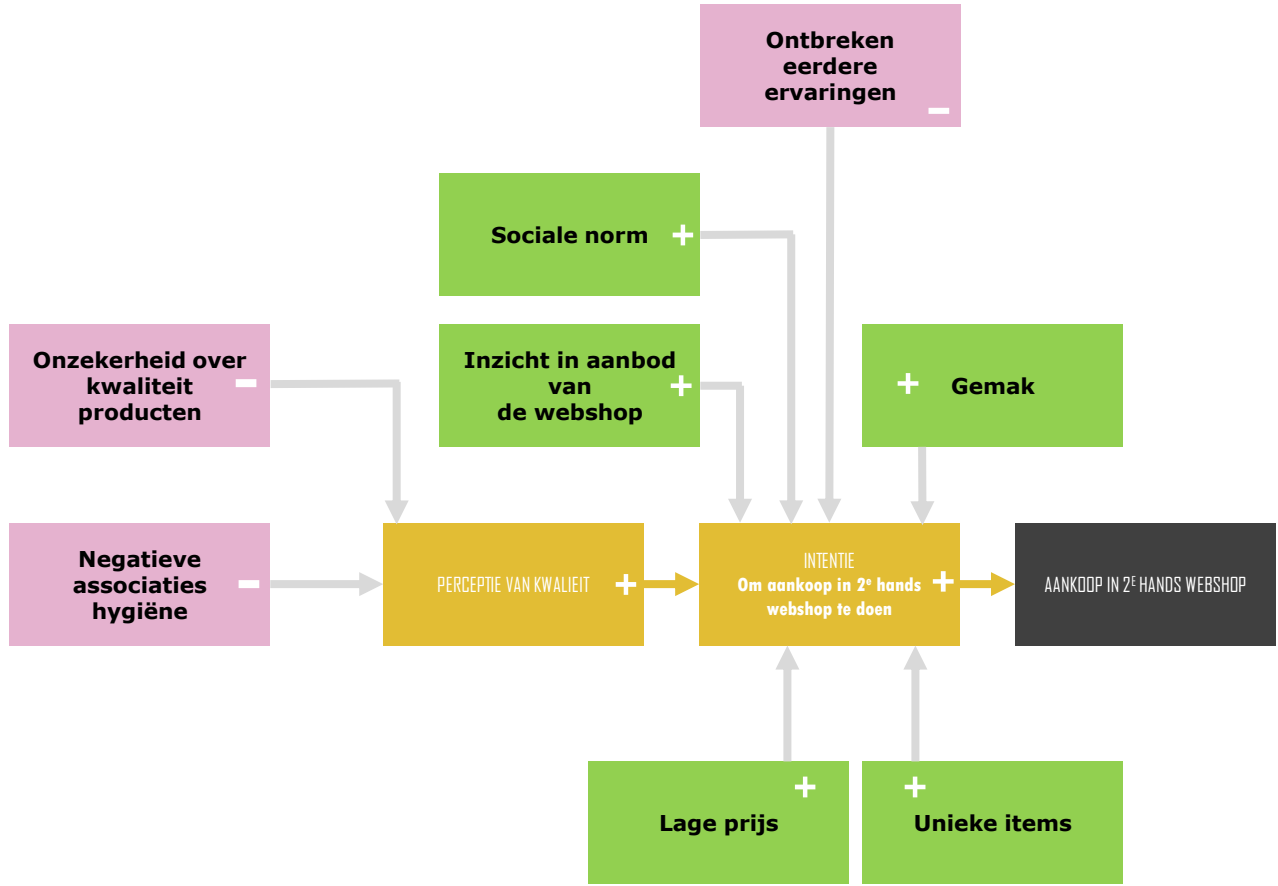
Ontbreken eerdere ervaringen –

Sociale norm +

Onzekerheid over kwaliteit producten –

Inzicht in aanbod van de webshop +

+ Gemak

Negatieve associaties hygiëne –

PERCEPTIE VAN KWALIEIT +

INTENTIE
Om aankoop in 2$^{e}$ hands webshop te doen +

AANKOOP IN 2$^{E}$ HANDS WEBSHOP

+
Lage prijs

+
Unieke items